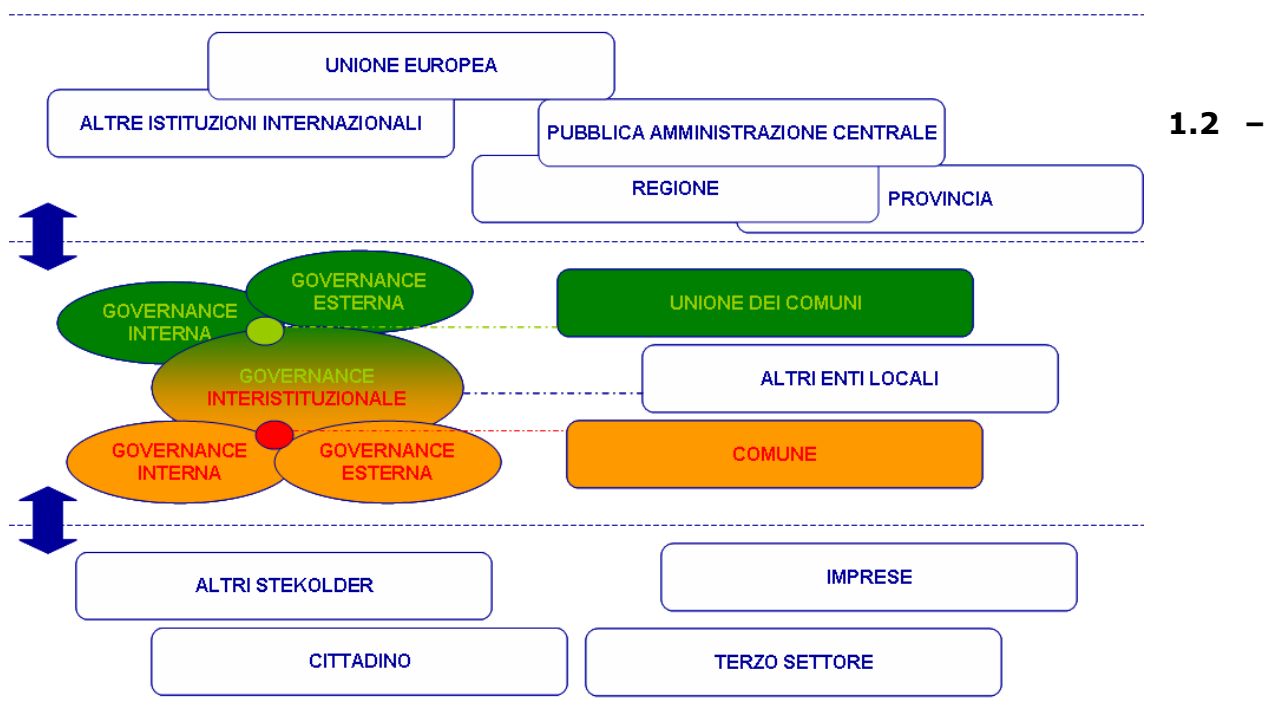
UNIONE EUROPEA

ALTRE ISTITUZIONI INTERNAZIONALI

PUBBLICA AMMINISTRAZIONE CENTRALE

1.2 –

REGIONE

PROVINCIA

GOVERNANCE ESTERNA

GOVERNANCE INTERNA

UNIONE DEI COMUNI

GOVERNANCE INTERISTITUZIONALE

ALTRI ENTI LOCALI

GOVERNANCE INTERNA

GOVERNANCE ESTERNA

COMUNE

ALTRI STEKOLDER

IMPRESE

CITTADINO

TERZO SETTORE